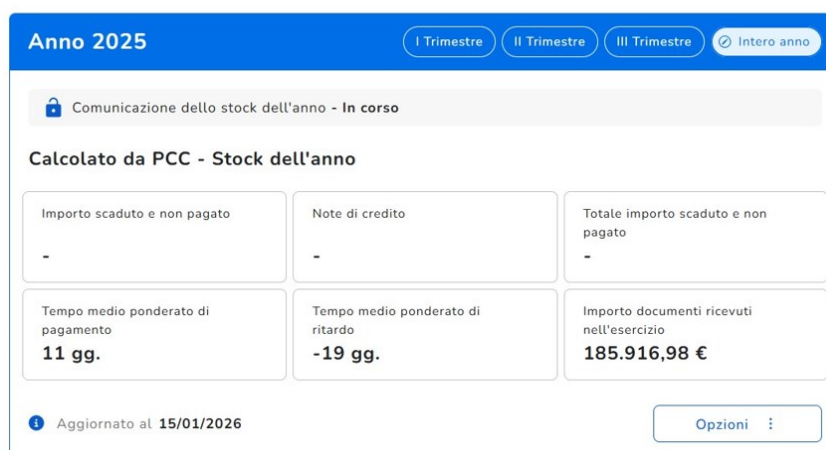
Anno 2025

I Trimestre | II Trimestre | III Trimestre | Intero anno

Comunicazione dello stock dell'anno - In corso

Calcolato da PCC - Stock dell'anno

| Importo scaduto e non pagato | Note di credito | Totale importo scaduto e non pagato |
|---|---|---|
| - | - | - |
| Tempo medio ponderato di pagamento **11 gg.** | Tempo medio ponderato di ritardo **-19 gg.** | Importo documenti ricevuti nell'esercizio **185.916,98 €** |

Aggiornato al 15/01/2026

Opzioni ⋮